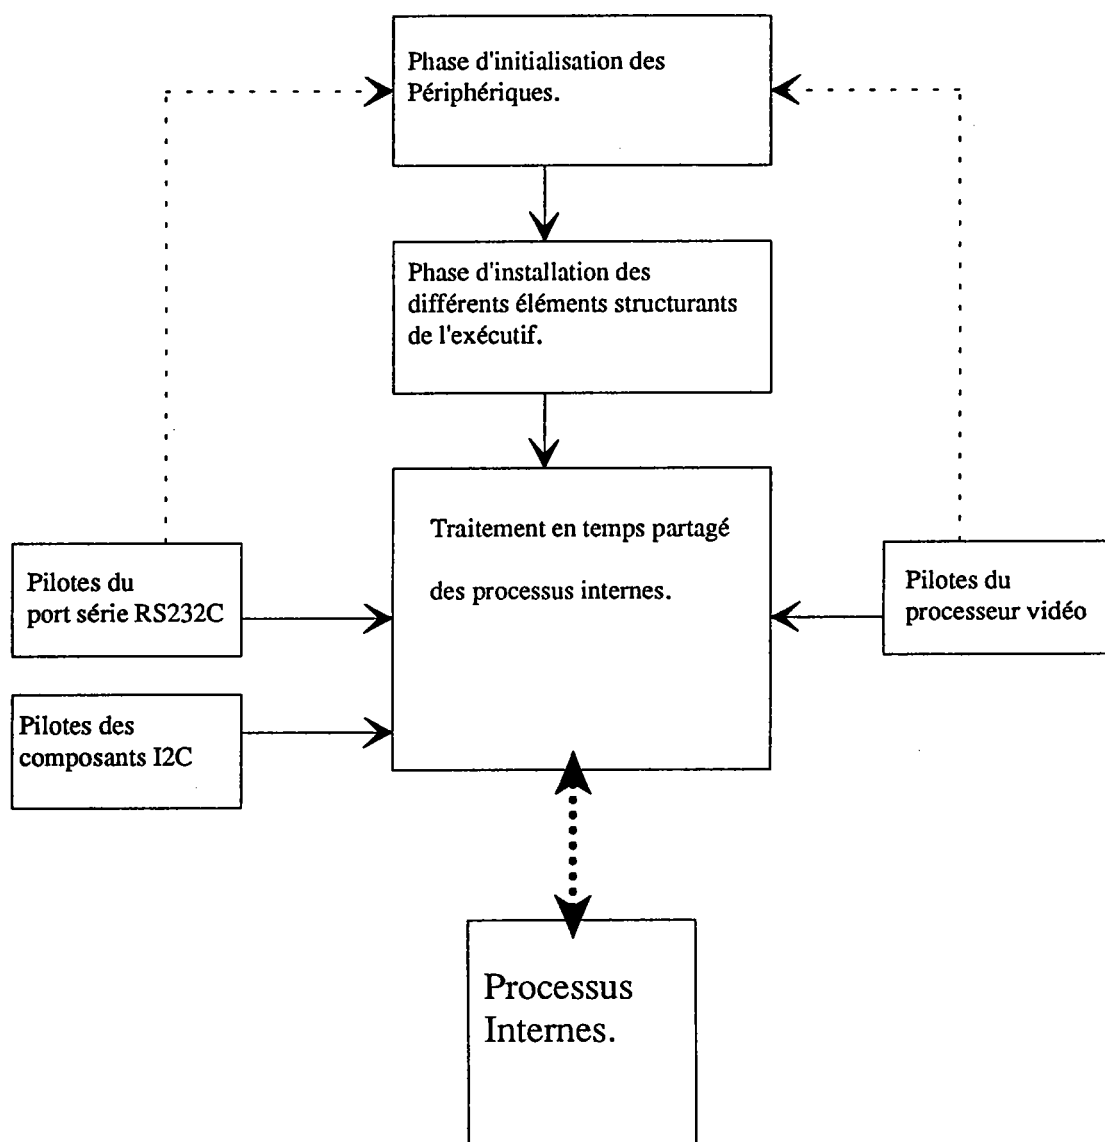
Phase d'initialisation des Périphériques.

Phase d'installation des différents éléments structurants de l'exécutif.

Traitement en temps partagé

des processus internes.

Pilotes du port série RS232C

Pilotes des composants I2C

Pilotes du processeur vidéo

Processus Internes.